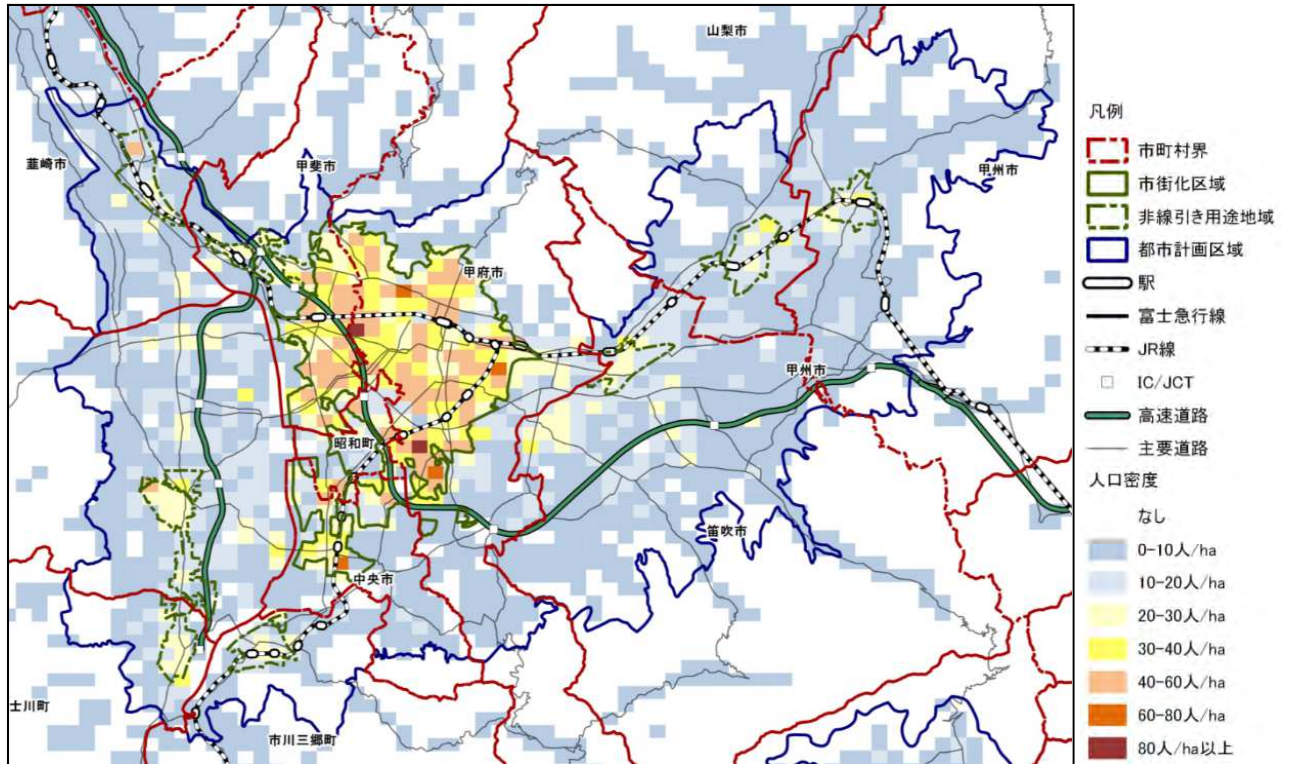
山梨市
韮崎市
甲斐市
甲州市
甲府市
甲州市
昭和町
笛吹市
中央市
士川町
市川三郷町

凡例
市町村界
市街化区域
非線引き用途地域
都市計画区域
駅
富士急行線
JR線
IC/JCT
高速道路
主要道路
人口密度
なし
0-10人/ha
10-20人/ha
20-30人/ha
30-40人/ha
40-60人/ha
60-80人/ha
80人/ha以上